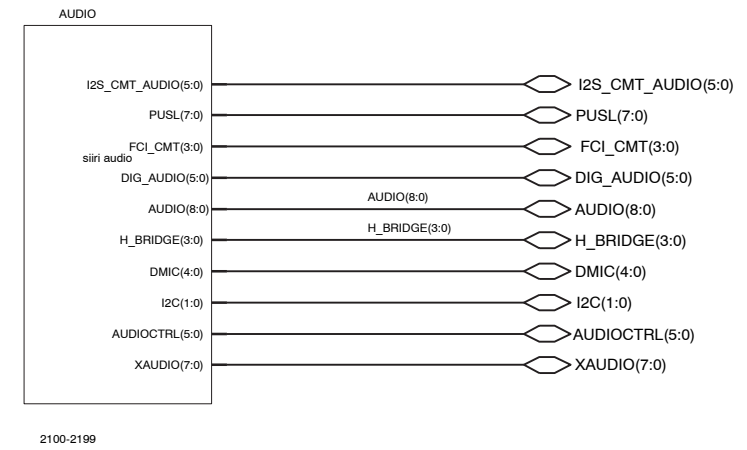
AUDIO

I2S_CMT_AUDIO(5:0)
PUSL(7:0)
FCI_CMT(3:0)
siiri audio
DIG_AUDIO(5:0)
AUDIO(8:0)
H_BRIDGE(3:0)
DMIC(4:0)
I2C(1:0)
AUDIOCTRL(5:0)
XAUDIO(7:0)

AUDIO(8:0)
H_BRIDGE(3:0)

I2S_CMT_AUDIO(5:0)
PUSL(7:0)
FCI_CMT(3:0)
DIG_AUDIO(5:0)
AUDIO(8:0)
H_BRIDGE(3:0)
DMIC(4:0)
I2C(1:0)
AUDIOCTRL(5:0)
XAUDIO(7:0)

2100-2199